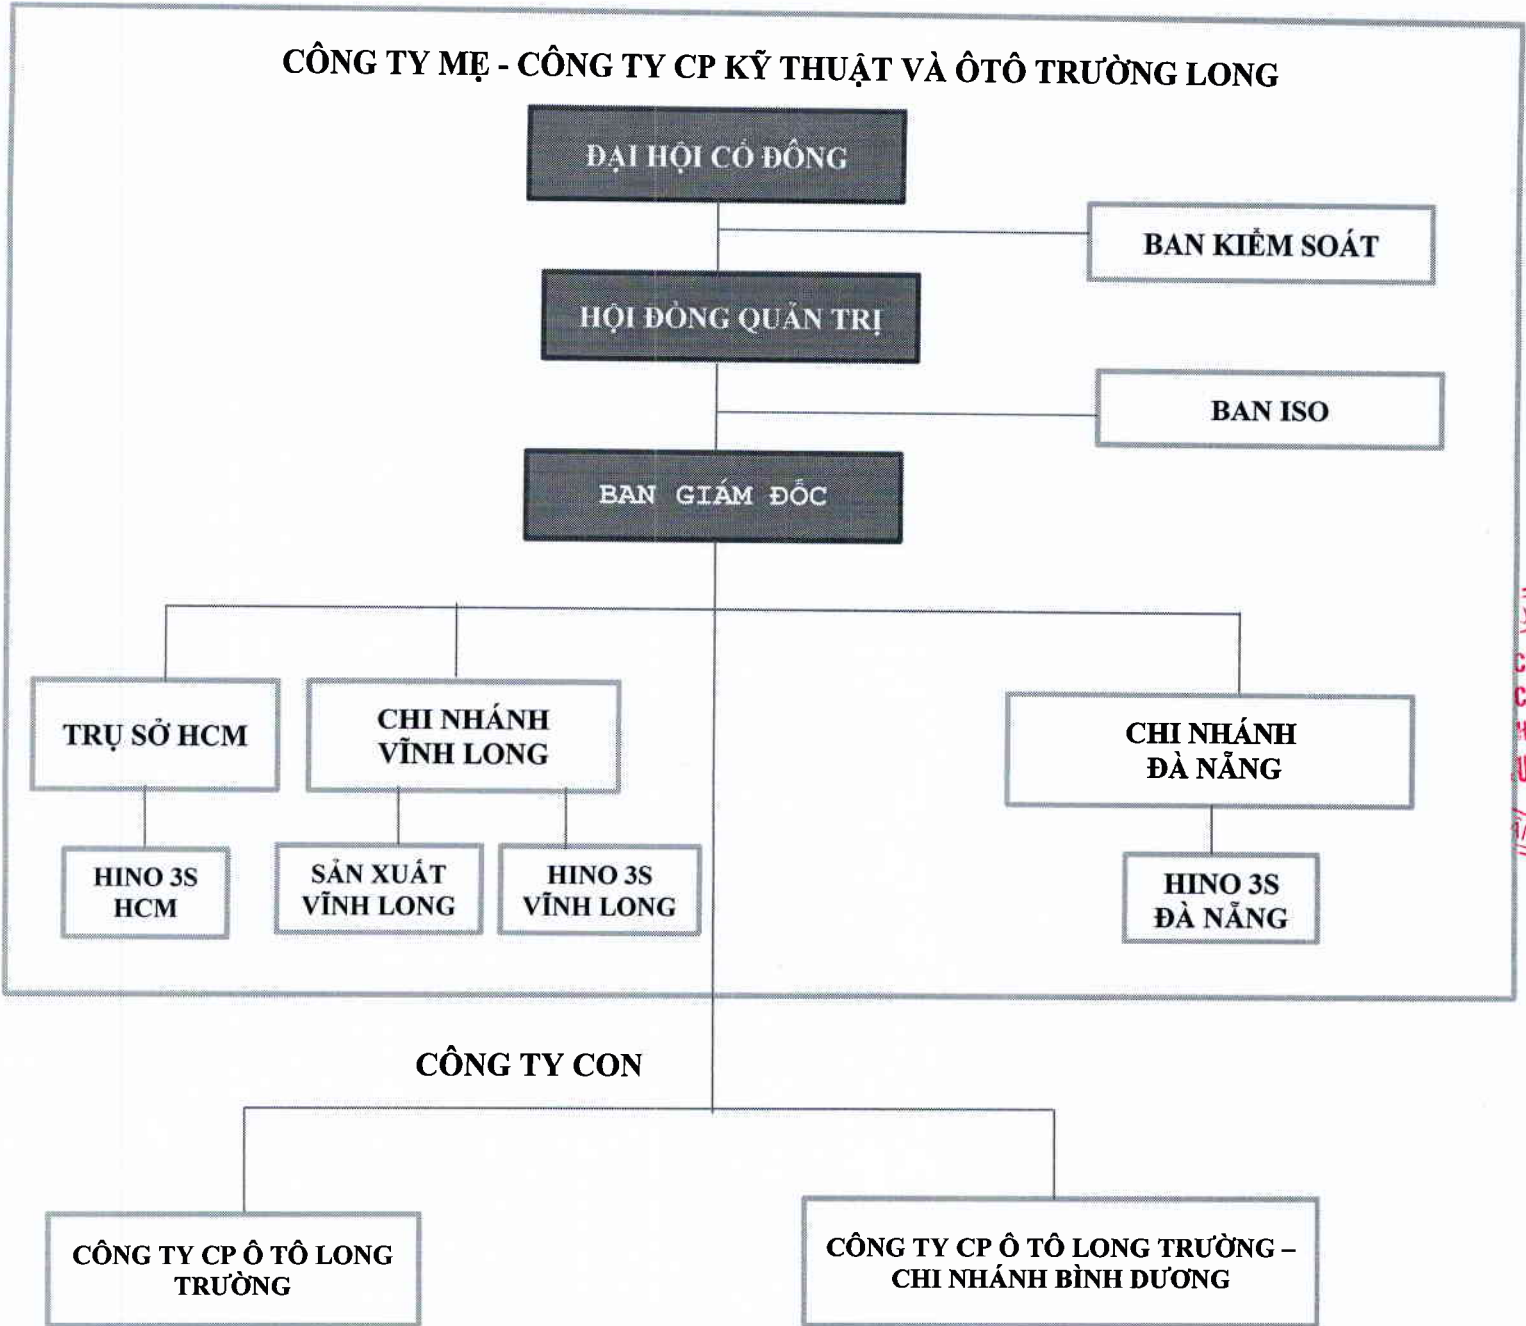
CÔNG TY MẸ - CÔNG TY CP KỸ THUẬT VÀ ÔTÔ TRƯỜNG LONG

ĐẠI HỘI CỔ ĐÔNG

BAN KIỂM SOÁT

HỘI ĐỒNG QUẢN TRỊ

BAN ISO

BAN GIÁM ĐỐC

TRỤ SỞ HCM

CHI NHÁNH VĨNH LONG

CHI NHÁNH ĐÀ NẴNG

HINO 3S HCM

SẢN XUẤT VĨNH LONG

HINO 3S VĨNH LONG

HINO 3S ĐÀ NẴNG

CÔNG TY CON

CÔNG TY CP Ô TÔ LONG TRƯỜNG

CÔNG TY CP Ô TÔ LONG TRƯỜNG – CHI NHÁNH BÌNH DƯƠNG